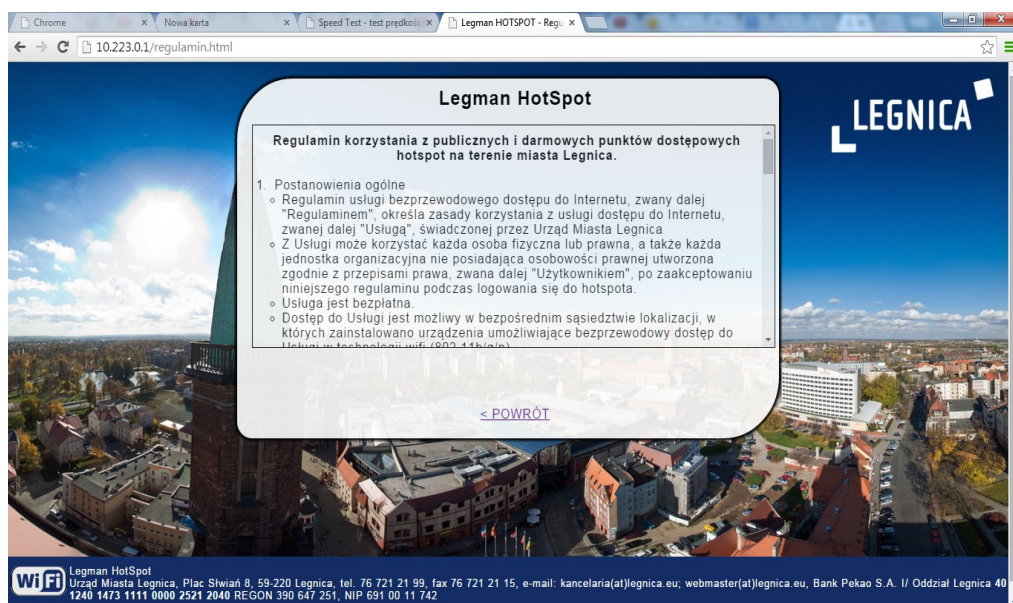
Chrome
Nowa karta
Speed Test - test prędkośc
Legman HOTSPOT - Regu
10.223.0.1/regulamin.html

Legman HotSpot

LEGNICA

Regulamin korzystania z publicznych i darmowych punktów dostępowych hotspot na terenie miasta Legnica.

1. Postanowienia ogólne
◦ Regulamin usługi bezprzewodowego dostępu do Internetu, zwany dalej "Regulaminem", określa zasady korzystania z usługi dostępu do Internetu, zwanej dalej "Usługą", świadczonej przez Urząd Miasta Legnica
◦ Z Usługi może korzystać każda osoba fizyczna lub prawna, a także każda jednostka organizacyjna nie posiadająca osobowości prawnej utworzona zgodnie z przepisami prawa, zwana dalej "Użytkownikiem", po zaakceptowaniu niniejszego regulaminu podczas logowania się do hotspota.
◦ Usługa jest bezpłatna.
◦ Dostęp do Usługi jest możliwy w bezpośrednim sąsiedztwie lokalizacji, w których zainstalowano urządzenia umożliwiające bezprzewodowy dostęp do Usługi w technologii wifi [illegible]

< POWRÓT

WiFi
Legman HotSpot
Urząd Miasta Legnica, Plac Słwiań 8, 59-220 Legnica, tel. 76 721 21 99, fax 76 721 21 15, e-mail: kancelaria(at)legnica.eu; webmaster(at)legnica.eu, Bank Pekao S.A. I/ Oddział Legnica 40 1240 1473 1111 0000 2521 2040 REGON 390 647 251, NIP 691 00 11 742